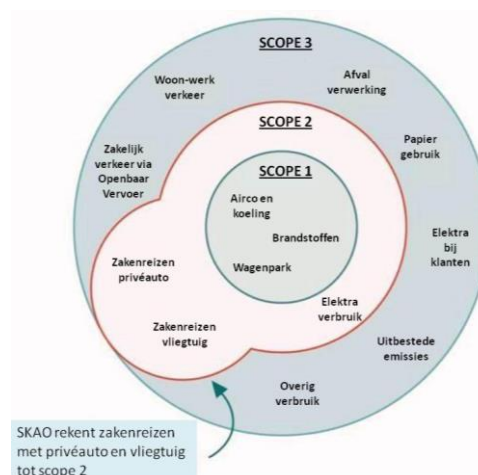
SCOPE 3

Woon-werk verkeer

Afval verwerking

Papier gebruik

Zakelijk verkeer via Openbaar Vervoer

SCOPE 2

SCOPE 1

Airco en koeling

Brandstoffen

Wagenpark

Elektra bij klanten

Zakenreizen privéauto

Elektra verbruik

Zakenreizen vliegtuig

Uitbestede emissies

Overig verbruik

SKAO rekent zakenreizen met privéauto en vliegtuig tot scope 2